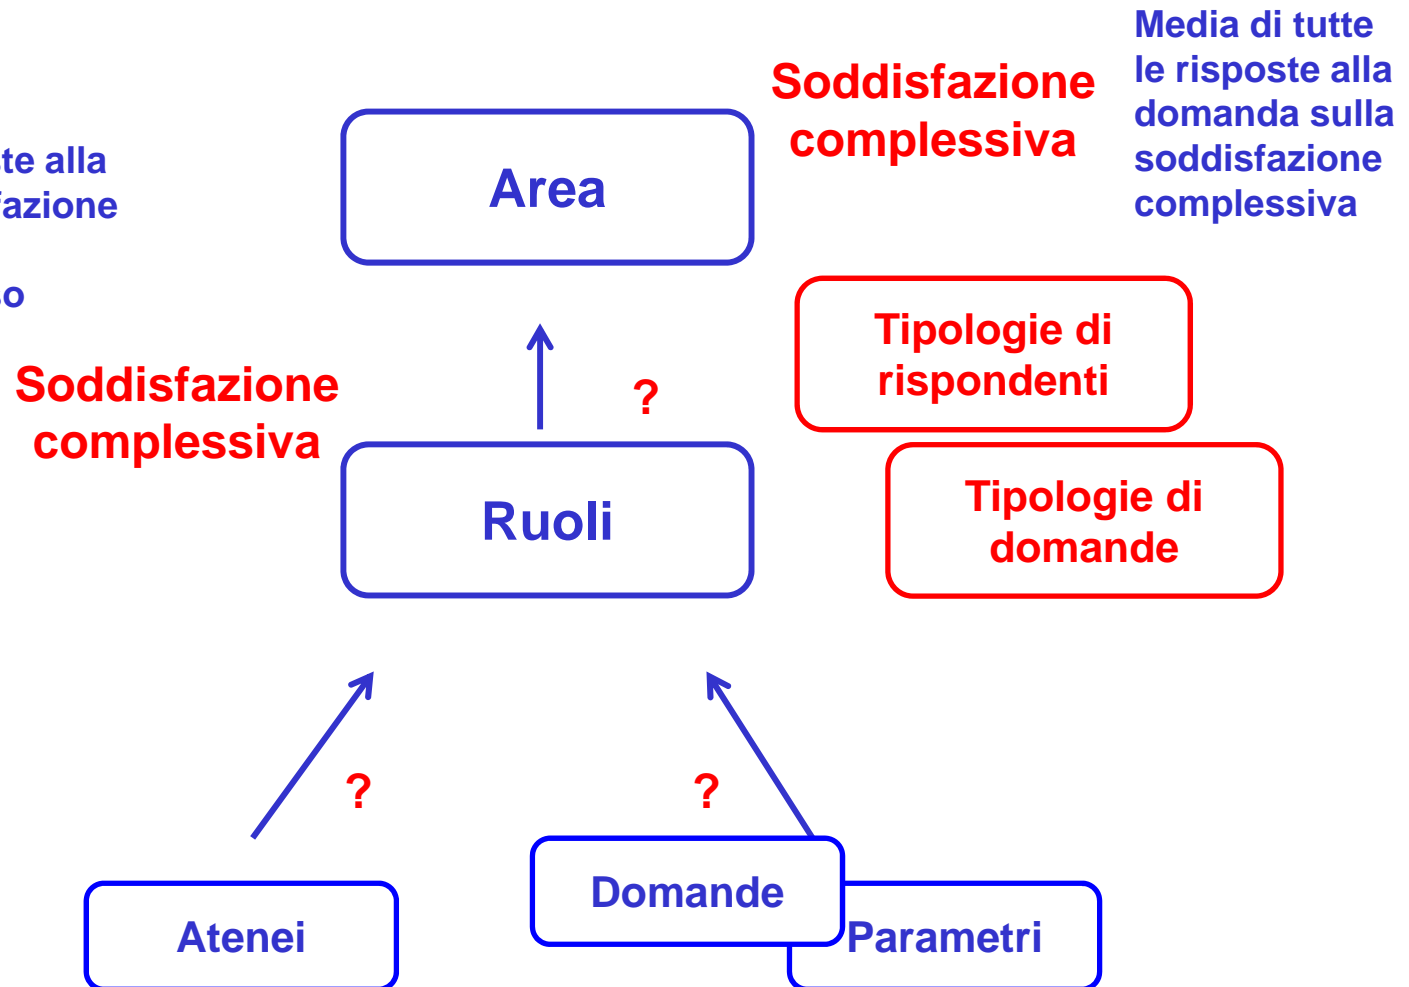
te alla
fazione

o

Area

Soddisfazione complessiva

Media di tutte le risposte alla domanda sulla soddisfazione complessiva

Soddisfazione complessiva

?

Tipologie di rispondenti

Ruoli

Tipologie di domande

?

?

Atenei

Domande

Parametri